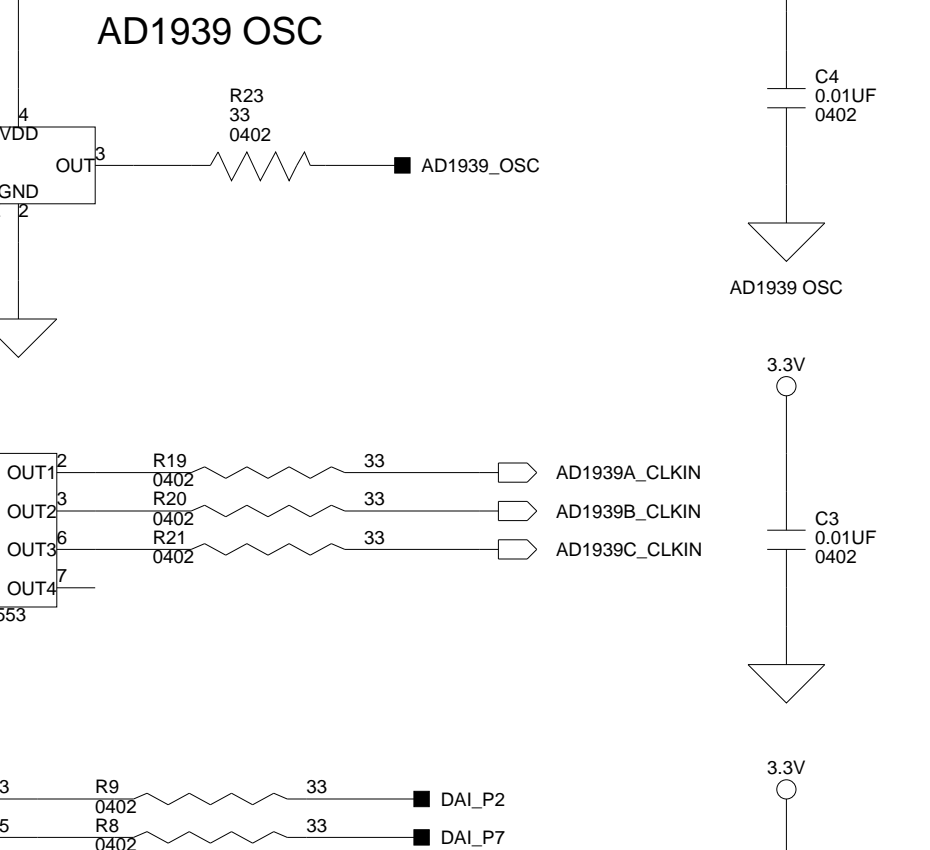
AD1939 OSC

R23
33
0402

4
VDD
OUT 3
GND
2

AD1939_OSC

C4
0.01UF
0402

AD1939 OSC

3.3V

OUT1 2
OUT2 3
OUT3 6
OUT4 7
553

R19
0402
33
R20
0402
33
R21
0402
33

AD1939A_CLKIN
AD1939B_CLKIN
AD1939C_CLKIN

C3
0.01UF
0402

3.3V

3
R9
0402
33
DAI_P2
5
R8
0402
33
DAI_P7